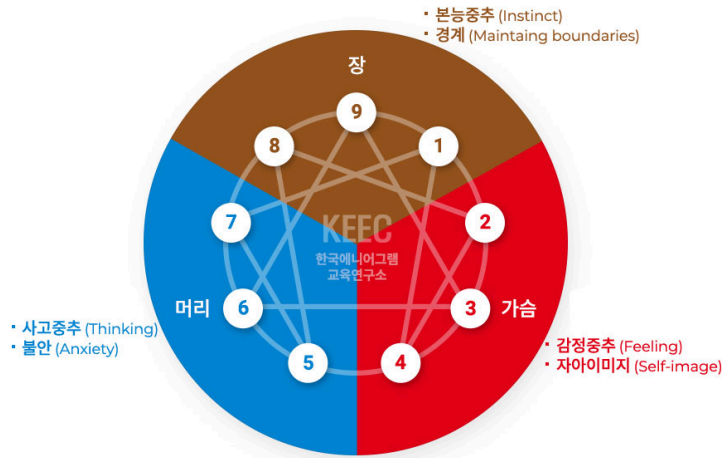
· 본능중추 (Instinct)
· 경계 (Maintaing boundaries)

장

9
8
1
7
2
6
3
5
4

KEEC
한국에니어그램
교육연구소

머리

가슴

· 사고중추 (Thinking)
· 불안 (Anxiety)

· 감정중추 (Feeling)
· 자아이미지 (Self-image)